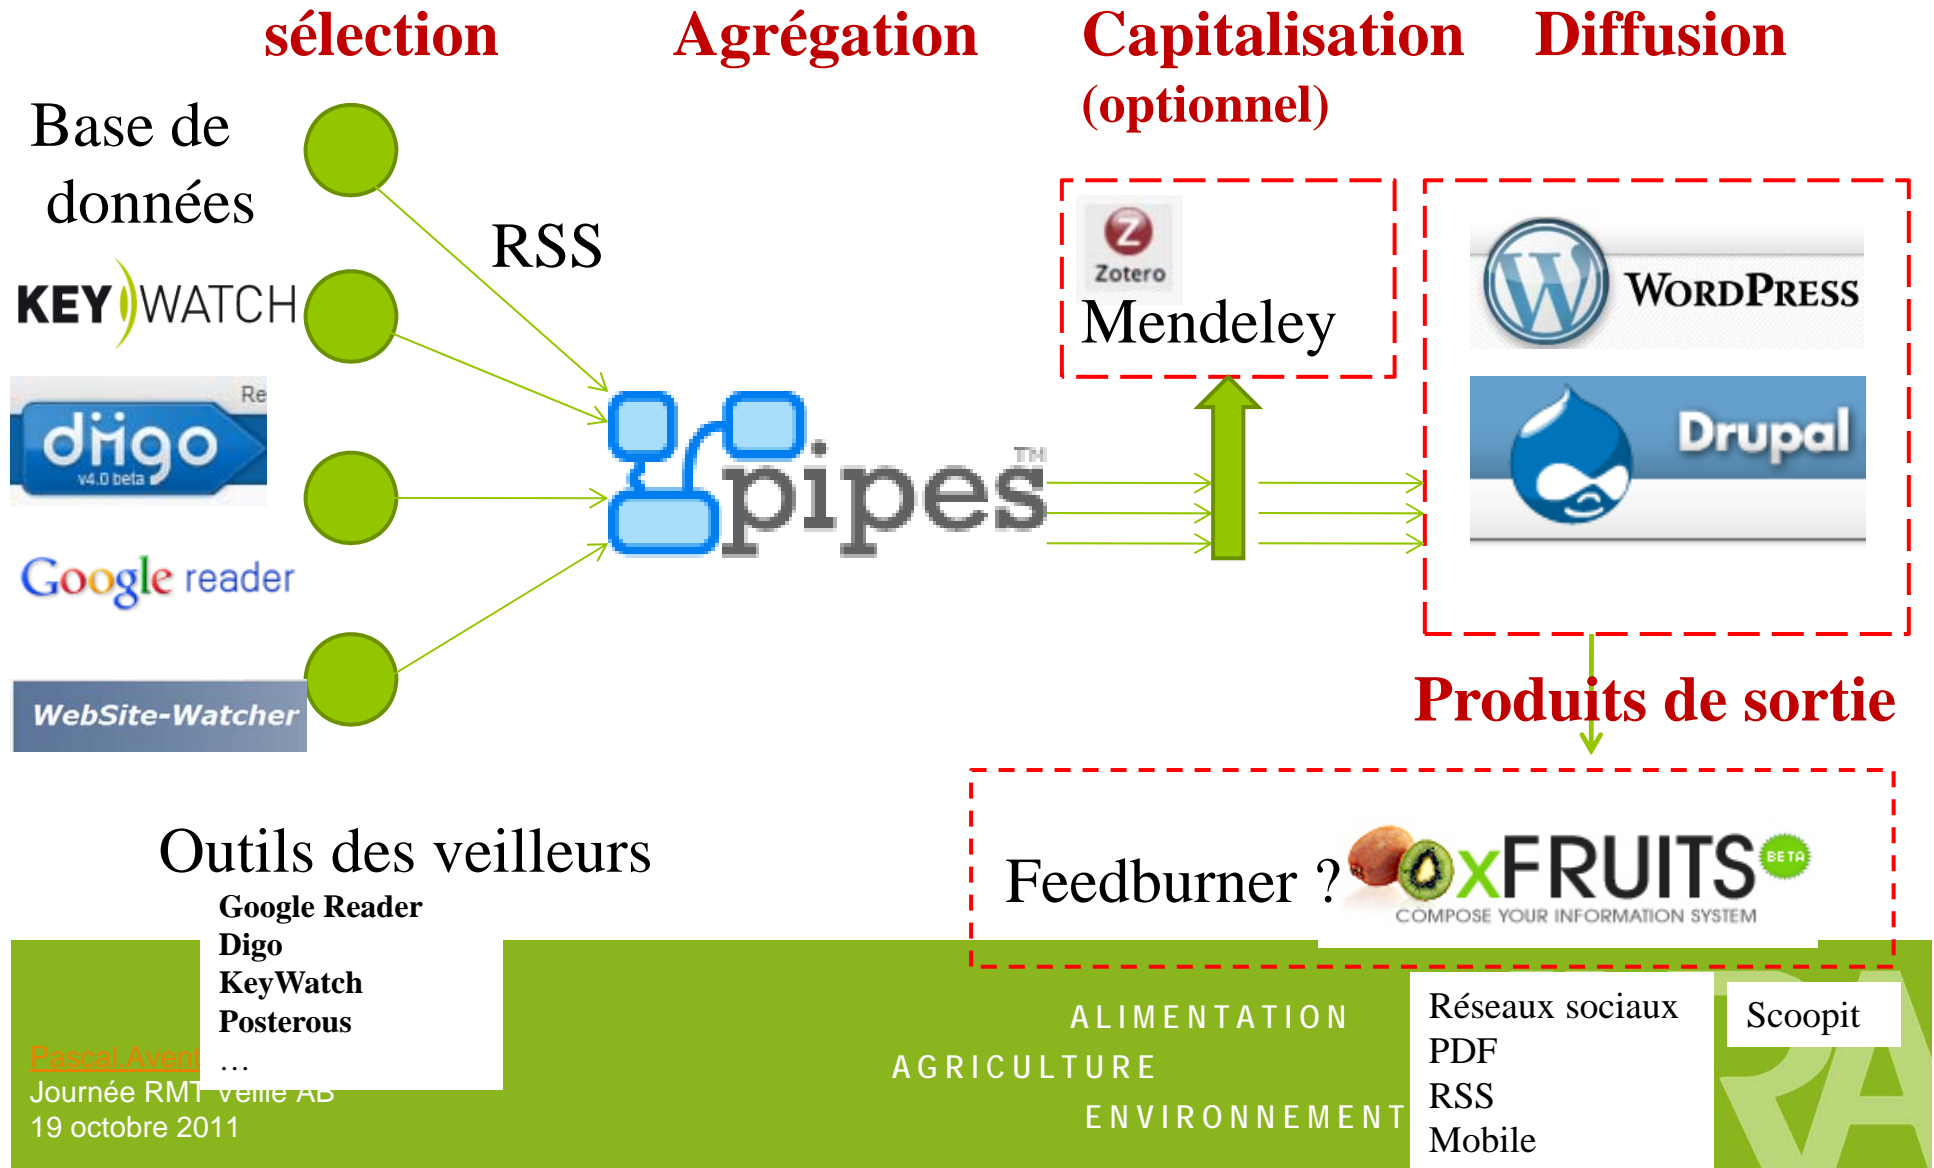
sélection Agrégation Capitalisation (optionnel) Diffusion

Base de données

RSS

KEY WATCH

diigo v4.0 beta Re

Google reader

WebSite-Watcher

pipes™

Zotero

Mendeley

WordPress

Drupal

Produits de sortie

Outils des veilleurs

Google Reader
Digo
KeyWatch
Posterous
…

Feedburner ?

xFRUITS BETA
COMPOSE YOUR INFORMATION SYSTEM

Pascal Avent
Journée RMT Veille AB
19 octobre 2011

ALIMENTATION
AGRICULTURE
ENVIRONNEMENT

Réseaux sociaux
PDF
RSS
Mobile

Scoopit